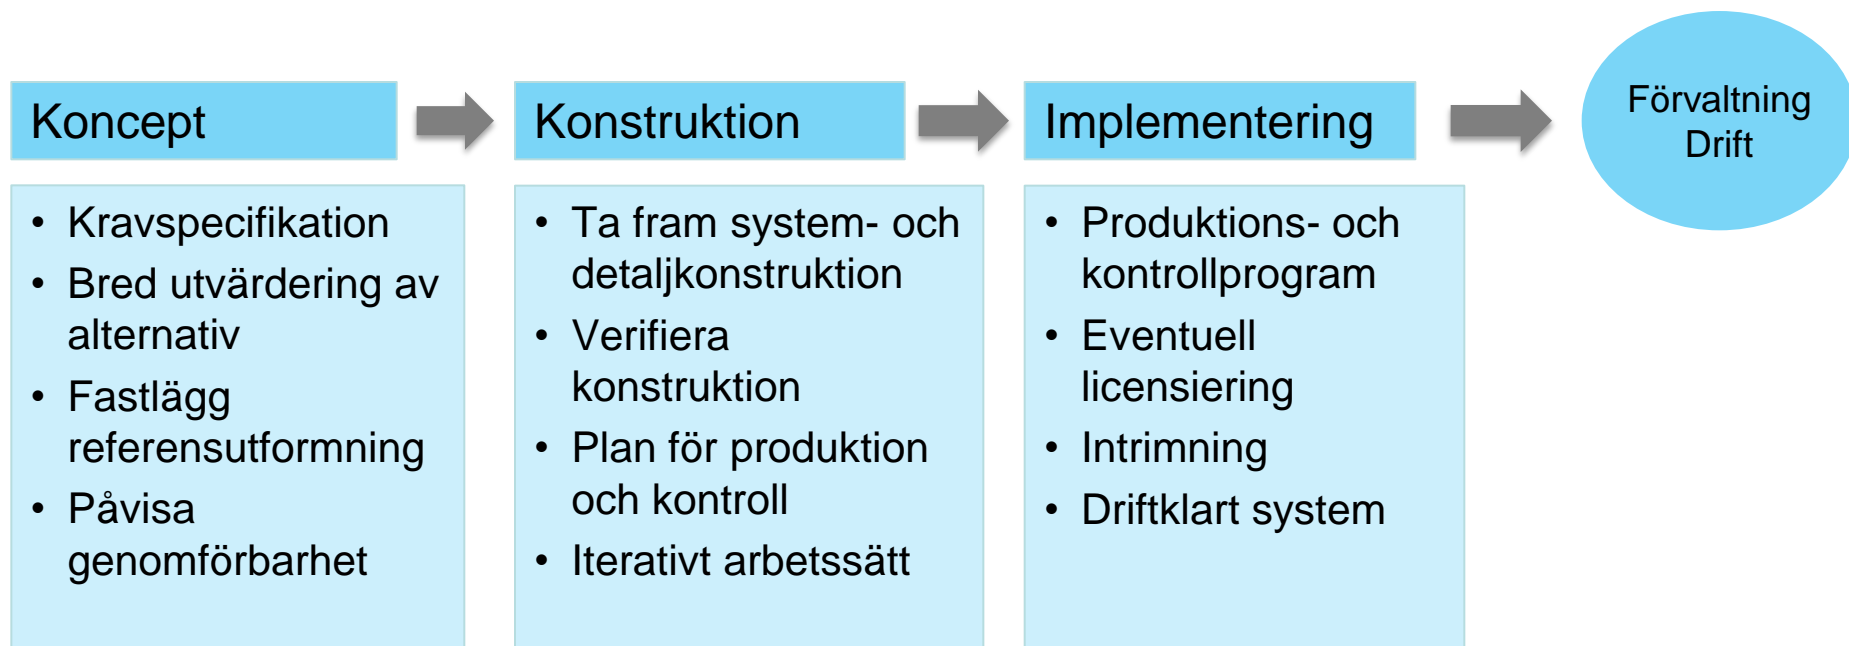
Koncept

- Kravspecifikation
- Bred utvärdering av alternativ
- Fastlägg referensutformning
- Påvisa genomförbarhet

Konstruktion

- Ta fram system- och detaljkonstruktion
- Verifiera konstruktion
- Plan för produktion och kontroll
- Iterativt arbetssätt

Implementering

- Produktions- och kontrollprogram
- Eventuell licensiering
- Intrimning
- Driftklart system

Förvaltning
Drift